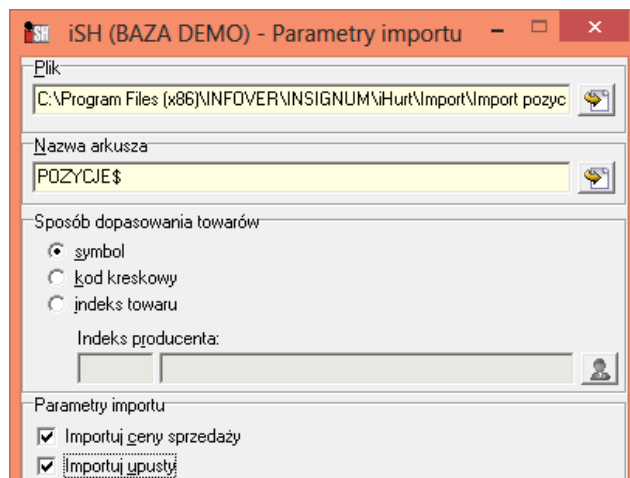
iSH (BAZA DEMO) - Parametry importu

Plik

C:\Program Files (x86)\INFOVER\INSIGNUM\iHurt\Import\Import pozyc

Nazwa arkusza

POZYCJE$

Sposób dopasowania towarów

symbol

kod kreskowy

indeks towaru

Indeks producenta:

Parametry importu

Importuj ceny sprzedaży

Importuj upusty